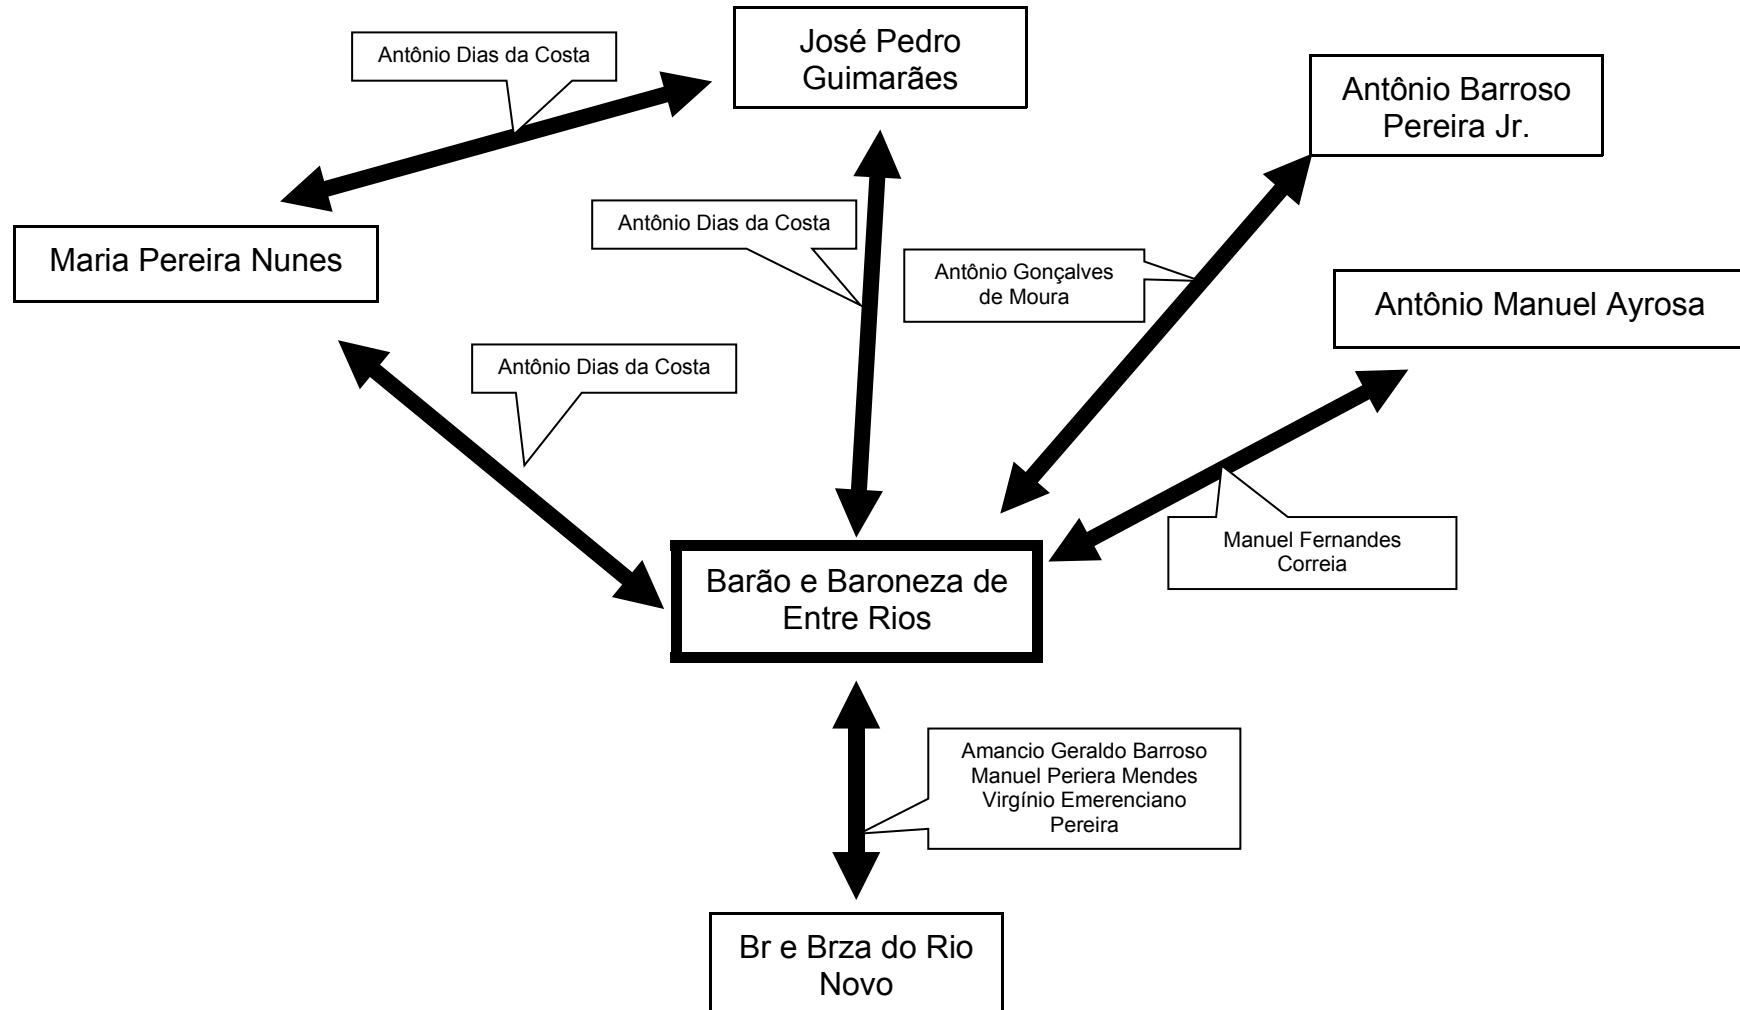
Antônio Dias da Costa

José Pedro Guimarães

Antônio Barroso Pereira Jr.

Antônio Dias da Costa

Maria Pereira Nunes

Antônio Gonçalves de Moura

Antônio Manuel Ayrosa

Antônio Dias da Costa

Manuel Fernandes Correia

Barão e Baroneza de Entre Rios

Amancio Geraldo Barroso
Manuel Periera Mendes
Virgínio Emerenciano Pereira

Br e Brza do Rio Novo